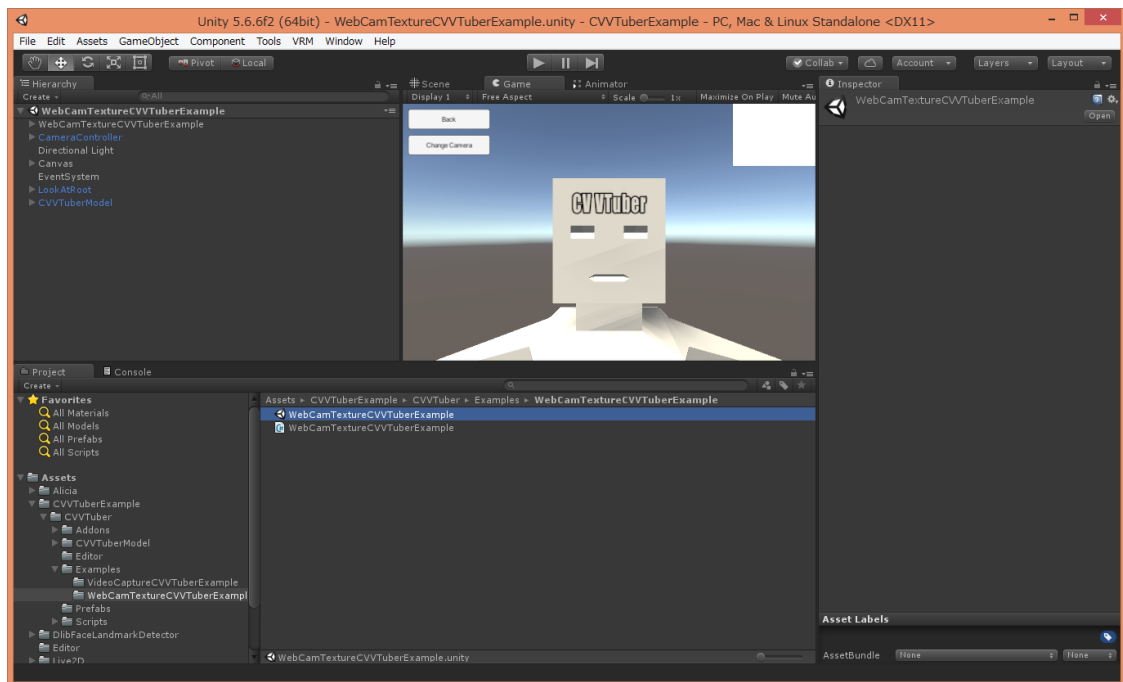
Unity 5.6.6f2 (64bit) - WebCamTextureCVVTuberExample.unity - CVVTuberExample - PC, Mac & Linux Standalone <DX11>

File Edit Assets GameObject Component Tools VRM Window Help

Pivot Local

Collab Account Layers Layout

Hierarchy
Create Q·All
WebCamTextureCVVTuberExample
WebCamTextureCVVTuberExample
CameraController
Directional Light
Canvas
EventSystem
LookAtRoot
CVVTuberModel

Scene Game Animator
Display 1 Free Aspect Scale 1x Maximize On Play Mute Au

Back
Change Camera

CVVTuber

Inspector
WebCamTextureCVVTuberExample
Open

Project Console
Create

Favorites
All Materials
All Models
All Prefabs
All Scripts

Assets
Alicia
CVVTuberExample
CVVTuber
Addons
CVVTuberModel
Editor
Examples
VideoCaptureCVVTuberExample
WebCamTextureCVVTuberExampl
Prefabs
Scripts
DlibFaceLandmarkDetector
Editor
Live2D

Assets ▸ CVVTuberExample ▸ CVVTuber ▸ Examples ▸ WebCamTextureCVVTuberExample
WebCamTextureCVVTuberExample
WebCamTextureCVVTuberExample

WebCamTextureCVVTuberExample.unity

Asset Labels
AssetBundle None None